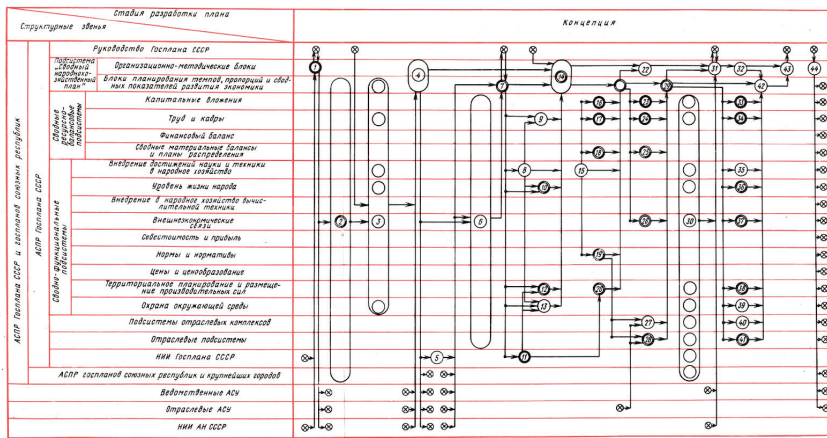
Стадия разработки плана

Структурные звенья

Концепция

Руководство Госплана СССР

Подсистема „Сводный народнохозяйственный план"

Организационно-методические блоки

Блоки планирования темпов, пропорций и сводных показателей развития экономики

Сводные ресурсные подсистемы

Капитальные вложения

Труд и кадры

Финансовый баланс

Сводные материальные балансы и планы распределения

Сводно-функциональные подсистемы

Внедрение достижений науки и техники в народное хозяйство

Уровень жизни народа

Внедрение в народное хозяйство вычислительной техники

Внешнеэкономические связи

Себестоимость и прибыль

Нормы и нормативы

Цены и ценообразование

Территориальное планирование и размещение производительных сил

Охрана окружающей среды

Подсистемы отраслевых комплексов

Отраслевые подсистемы

НИИ Госплана СССР

АСПР Госплана СССР

АСПР Госплана СССР и госпланов союзных республик

АСПР госпланов союзных республик и крупнейших городов

Ведомственные АСУ

Отраслевые АСУ

НИИ АН СССР

1 2 3 4 5 6 7 8 9 10 11 12 13 14 15 16 17 18 19 20 21 22 23 24 25 26 27 28 29 30 31 32 33 34 35 36 37 38 39 40 41 42 43 44